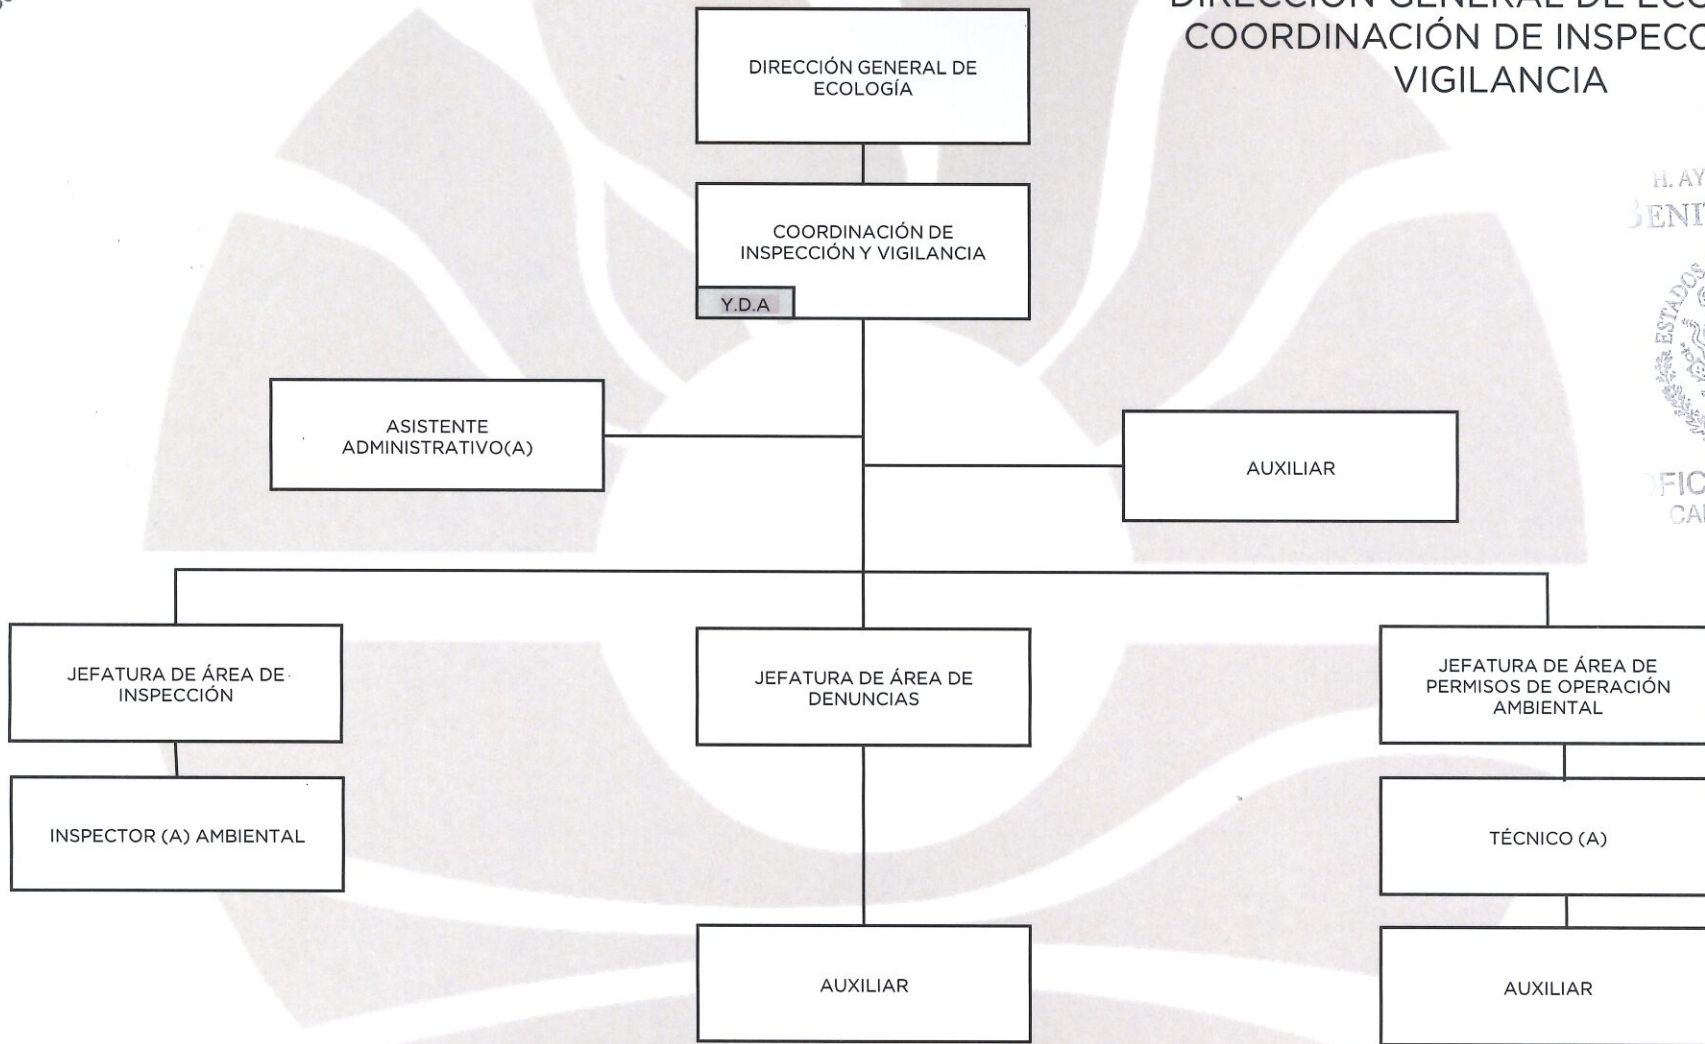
DIRECCIÓN GENERAL DE ECO
COORDINACIÓN DE INSPECC
VIGILANCIA

DIRECCIÓN GENERAL DE ECOLOGÍA

COORDINACIÓN DE INSPECCIÓN Y VIGILANCIA

Y.D.A

ASISTENTE ADMINISTRATIVO(A)

AUXILIAR

JEFATURA DE ÁREA DE INSPECCIÓN

JEFATURA DE ÁREA DE DENUNCIAS

JEFATURA DE ÁREA DE PERMISOS DE OPERACIÓN AMBIENTAL

INSPECTOR (A) AMBIENTAL

TÉCNICO (A)

AUXILIAR

AUXILIAR

H. AY
BENI
ESTADOS
FIC
CA